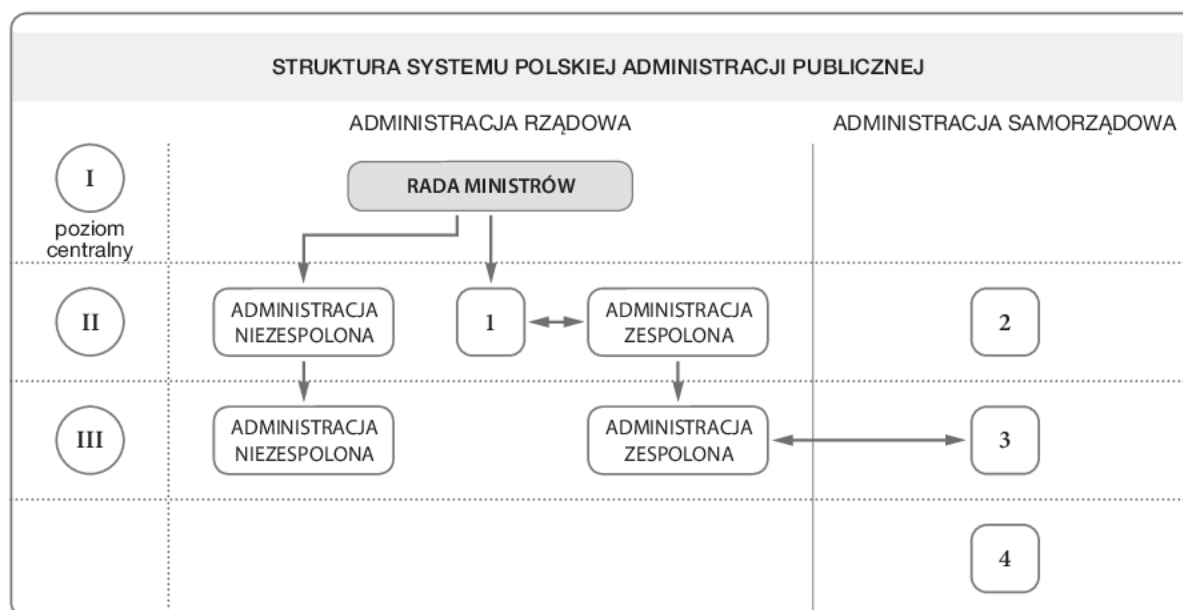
STRUKTURA SYSTEMU POLSKIEJ ADMINISTRACJI PUBLICZNEJ

ADMINISTRACJA RZĄDOWA

ADMINISTRACJA SAMORZĄDOWA

I
poziom centralny

RADA MINISTRÓW

II

ADMINISTRACJA NIEZESPOLONA

1

ADMINISTRACJA ZESPOLONA

2

III

ADMINISTRACJA NIEZESPOLONA

ADMINISTRACJA ZESPOLONA

3

4